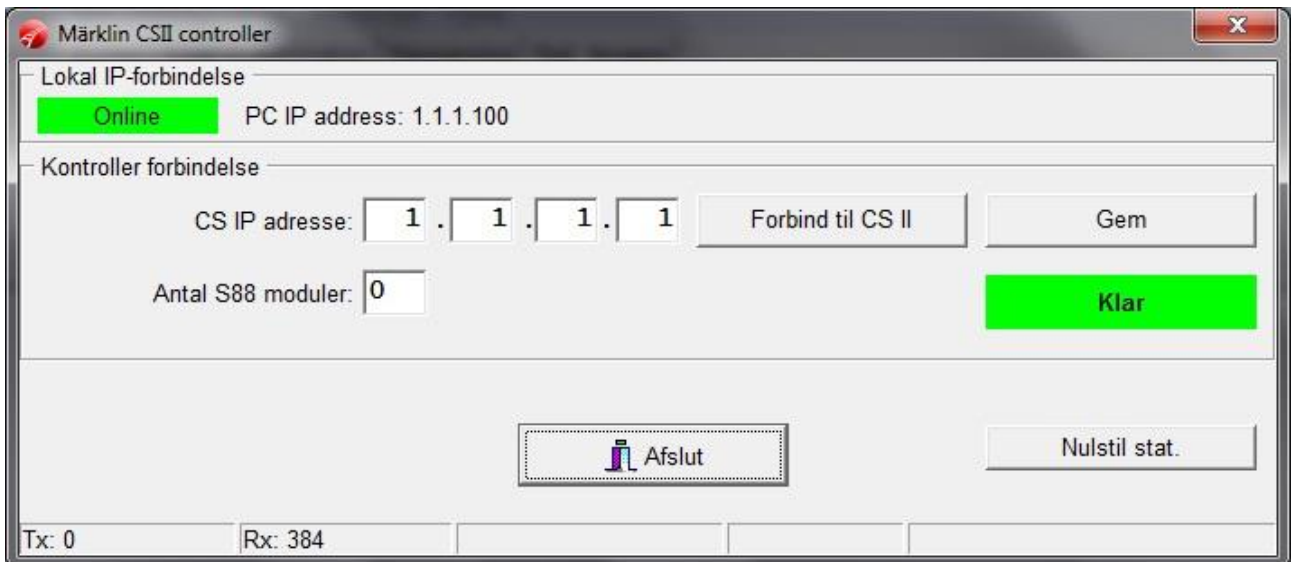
Märklin CSII controller

Lokal IP-forbindelse

Online

PC IP address: 1.1.1.100

Kontroller forbindelse

CS IP adresse: 1 . 1 . 1 . 1

Forbind til CS II

Gem

Antal S88 moduler: 0

Klar

Afslut

Nulstil stat.

Tx: 0

Rx: 384